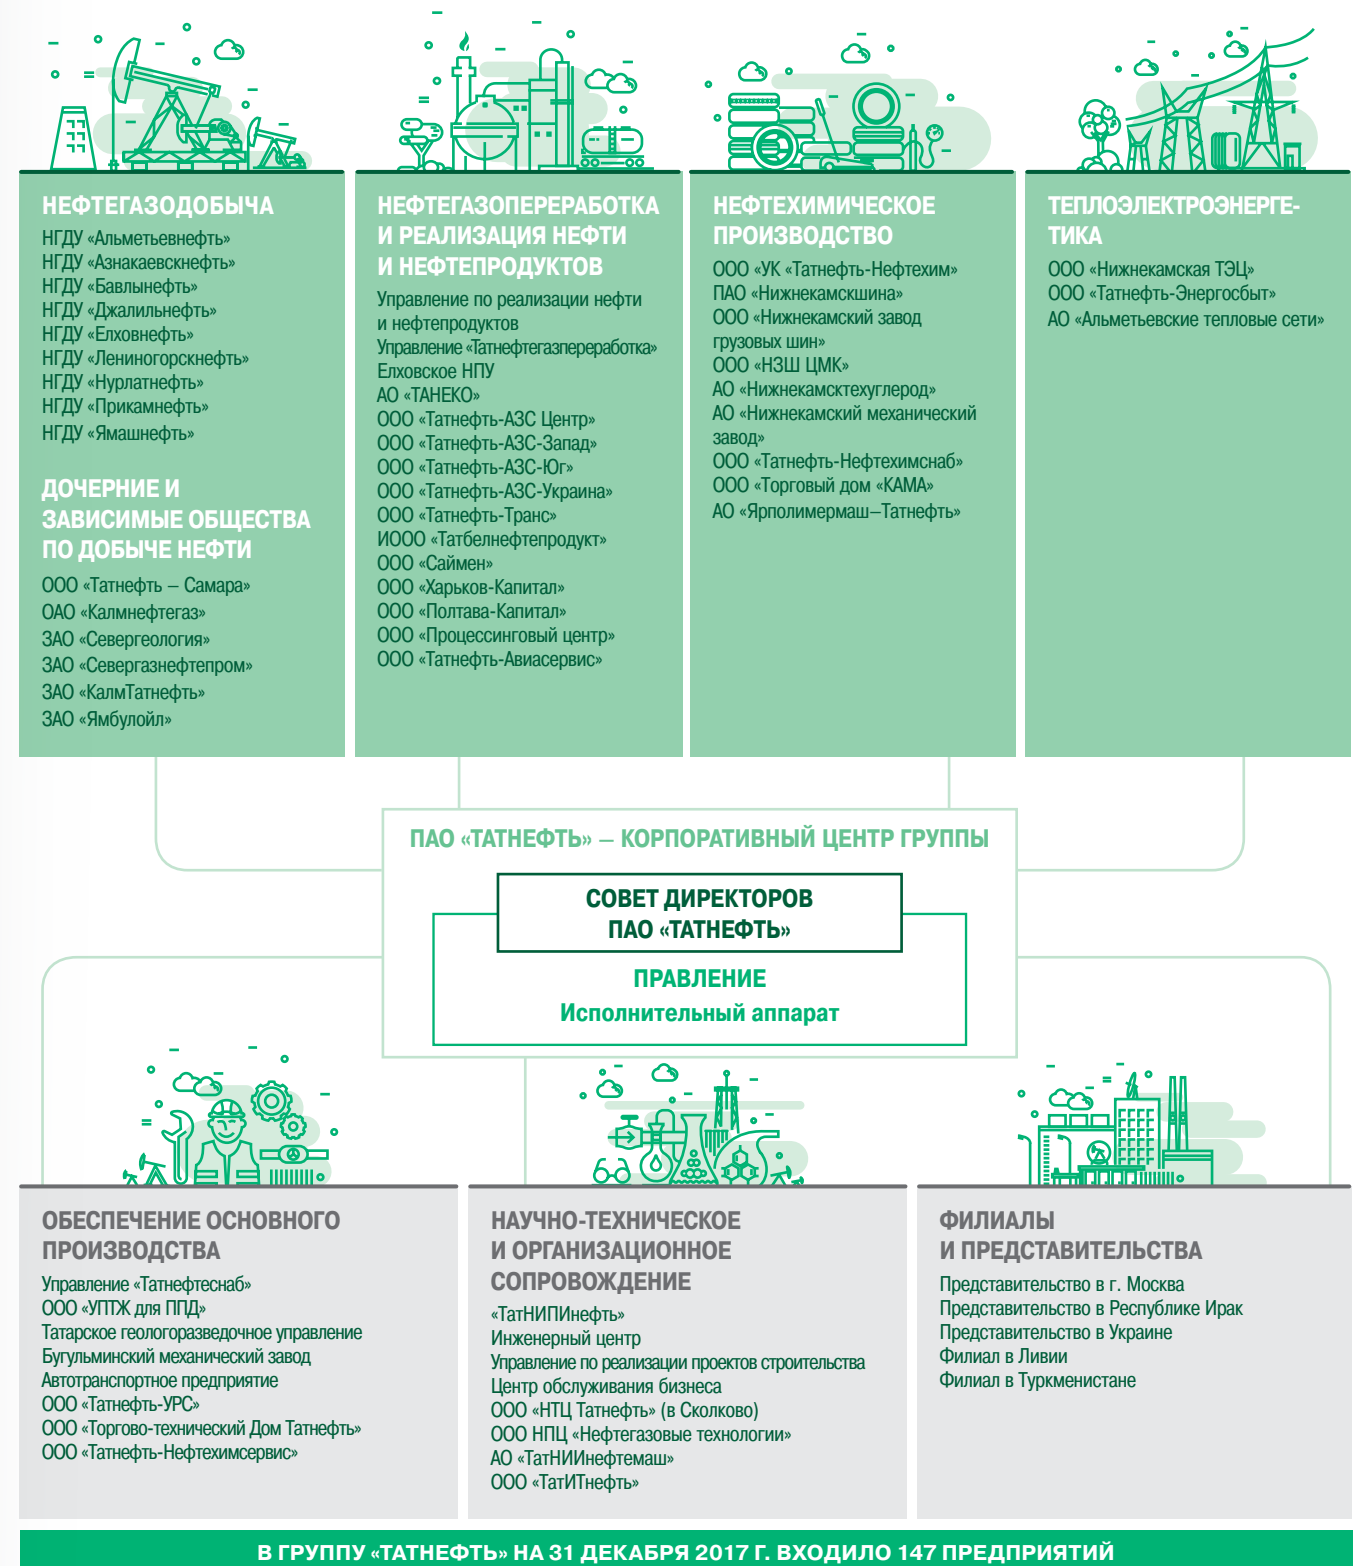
НЕФТЕГАЗОДОБЫЧА
НГДУ «Альметьевнефть»
НГДУ «Азнакаевскнефть»
НГДУ «Бавлынефть»
НГДУ «Джалильнефть»
НГДУ «Елховнефть»
НГДУ «Лениногорскнефть»
НГДУ «Нурлатнефть»
НГДУ «Прикамнефть»
НГДУ «Ямашнефть»

ДОЧЕРНИЕ И ЗАВИСИМЫЕ ОБЩЕСТВА ПО ДОБЫЧЕ НЕФТИ
ООО «Татнефть – Самара»
ОАО «Калмнефтегаз»
ЗАО «Севергеология»
ЗАО «Севергазнефтепром»
ЗАО «КалмТатнефть»
ЗАО «Ямбулойл»

НЕФТЕГАЗОПЕРЕРАБОТКА И РЕАЛИЗАЦИЯ НЕФТИ И НЕФТЕПРОДУКТОВ
Управление по реализации нефти и нефтепродуктов
Управление «Татнефтегазпереработка»
Елховское НПУ
АО «ТАНЕКО»
ООО «Татнефть-АЗС Центр»
ООО «Татнефть-АЗС-Запад»
ООО «Татнефть-АЗС-Юг»
ООО «Татнефть-АЗС-Украина»
ООО «Татнефть-Транс»
ИООО «Татбелнефтепродукт»
ООО «Саймен»
ООО «Харьков-Капитал»
ООО «Полтава-Капитал»
ООО «Процессинговый центр»
ООО «Татнефть-Авиасервис»

НЕФТЕХИМИЧЕСКОЕ ПРОИЗВОДСТВО
ООО «УК «Татнефть-Нефтехим»
ПАО «Нижнекамскшина»
ООО «Нижнекамский завод грузовых шин»
ООО «НЗШ ЦМК»
АО «Нижнекамсктехуглерод»
АО «Нижнекамский механический завод»
ООО «Татнефть-Нефтехимснаб»
ООО «Торговый дом «КАМА»
АО «Ярполимермаш–Татнефть»

ТЕПЛОЭЛЕКТРОЭНЕРГЕТИКА
ООО «Нижнекамская ТЭЦ»
ООО «Татнефть-Энергосбыт»
АО «Альметьевские тепловые сети»

ПАО «ТАТНЕФТЬ» – КОРПОРАТИВНЫЙ ЦЕНТР ГРУППЫ
СОВЕТ ДИРЕКТОРОВ ПАО «ТАТНЕФТЬ»
ПРАВЛЕНИЕ
Исполнительный аппарат

ОБЕСПЕЧЕНИЕ ОСНОВНОГО ПРОИЗВОДСТВА
Управление «Татнефтеснаб»
ООО «УПТЖ для ППД»
Татарское геологоразведочное управление
Бугульминский механический завод
Автотранспортное предприятие
ООО «Татнефть-УРС»
ООО «Торгово-технический Дом Татнефть»
ООО «Татнефть-Нефтехимсервис»

НАУЧНО-ТЕХНИЧЕСКОЕ И ОРГАНИЗАЦИОННОЕ СОПРОВОЖДЕНИЕ
«ТатНИПИнефть»
Инженерный центр
Управление по реализации проектов строительства
Центр обслуживания бизнеса
ООО «НТЦ Татнефть» (в Сколково)
ООО НПЦ «Нефтегазовые технологии»
АО «ТатНИИнефтемаш»
ООО «ТатИТнефть»

ФИЛИАЛЫ И ПРЕДСТАВИТЕЛЬСТВА
Представительство в г. Москва
Представительство в Республике Ирак
Представительство в Украине
Филиал в Ливии
Филиал в Туркменистане

В ГРУППУ «ТАТНЕФТЬ» НА 31 ДЕКАБРЯ 2017 Г. ВХОДИЛО 147 ПРЕДПРИЯТИЙ